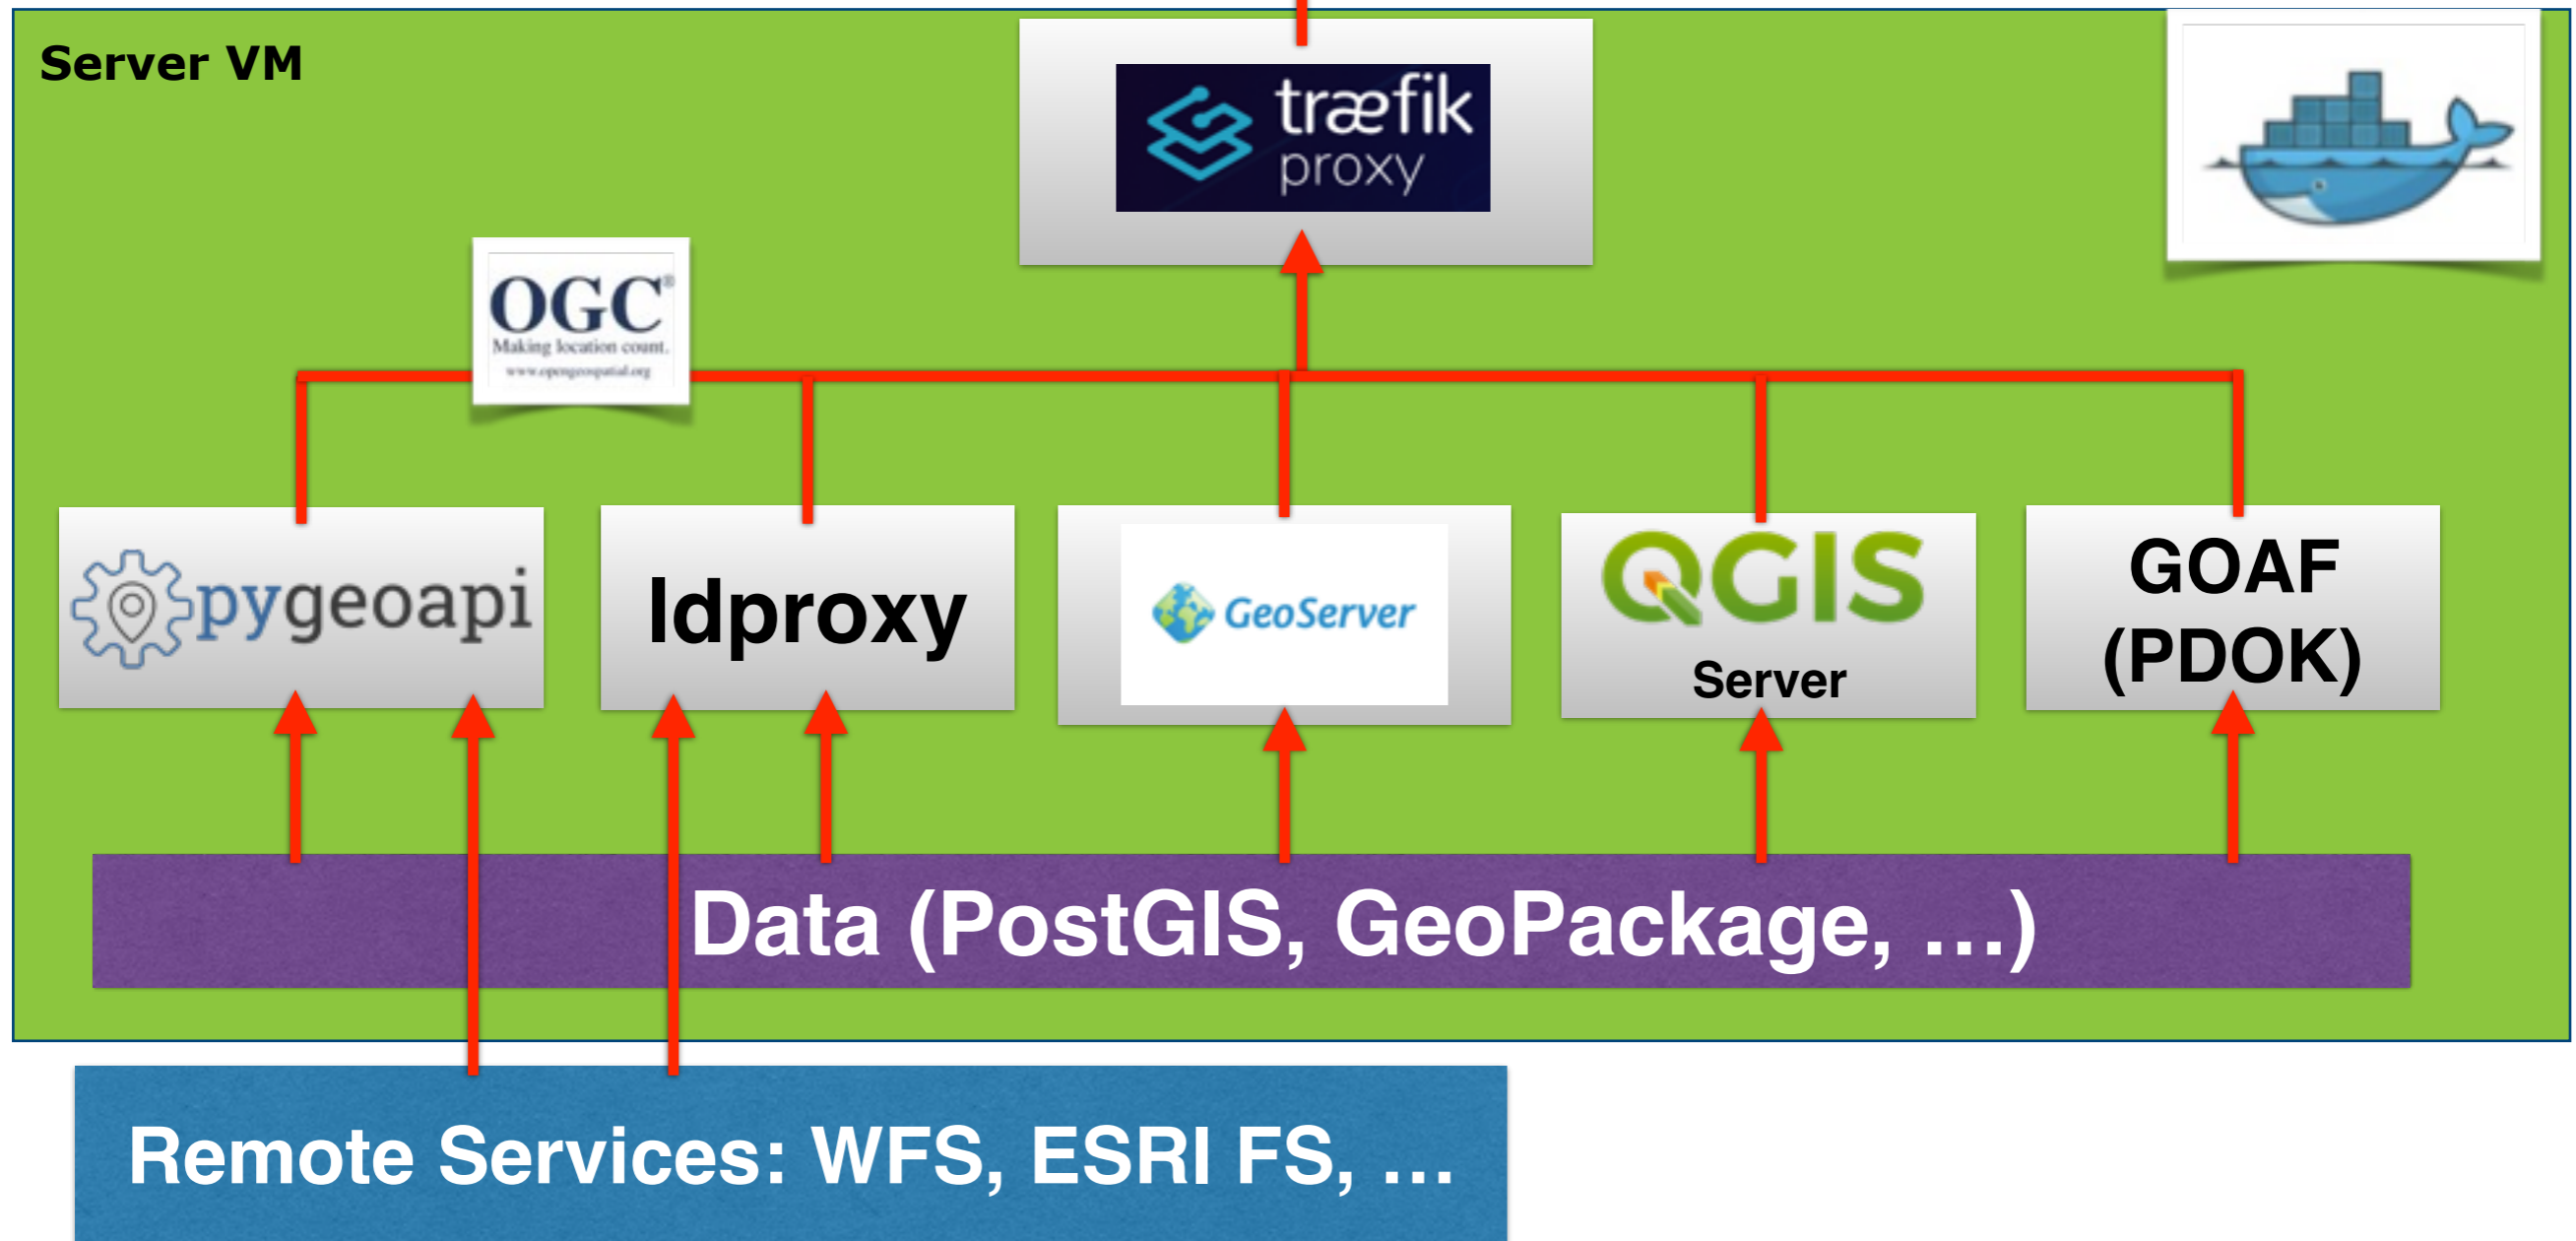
Server VM

træfik proxy

OGC®
Making location count.
www.opengeospatial.org

pygeoapi

ldproxy

GeoServer

QGIS
Server

GOAF
(PDOK)

Data (PostGIS, GeoPackage, ...)

Remote Services: WFS, ESRI FS, ...